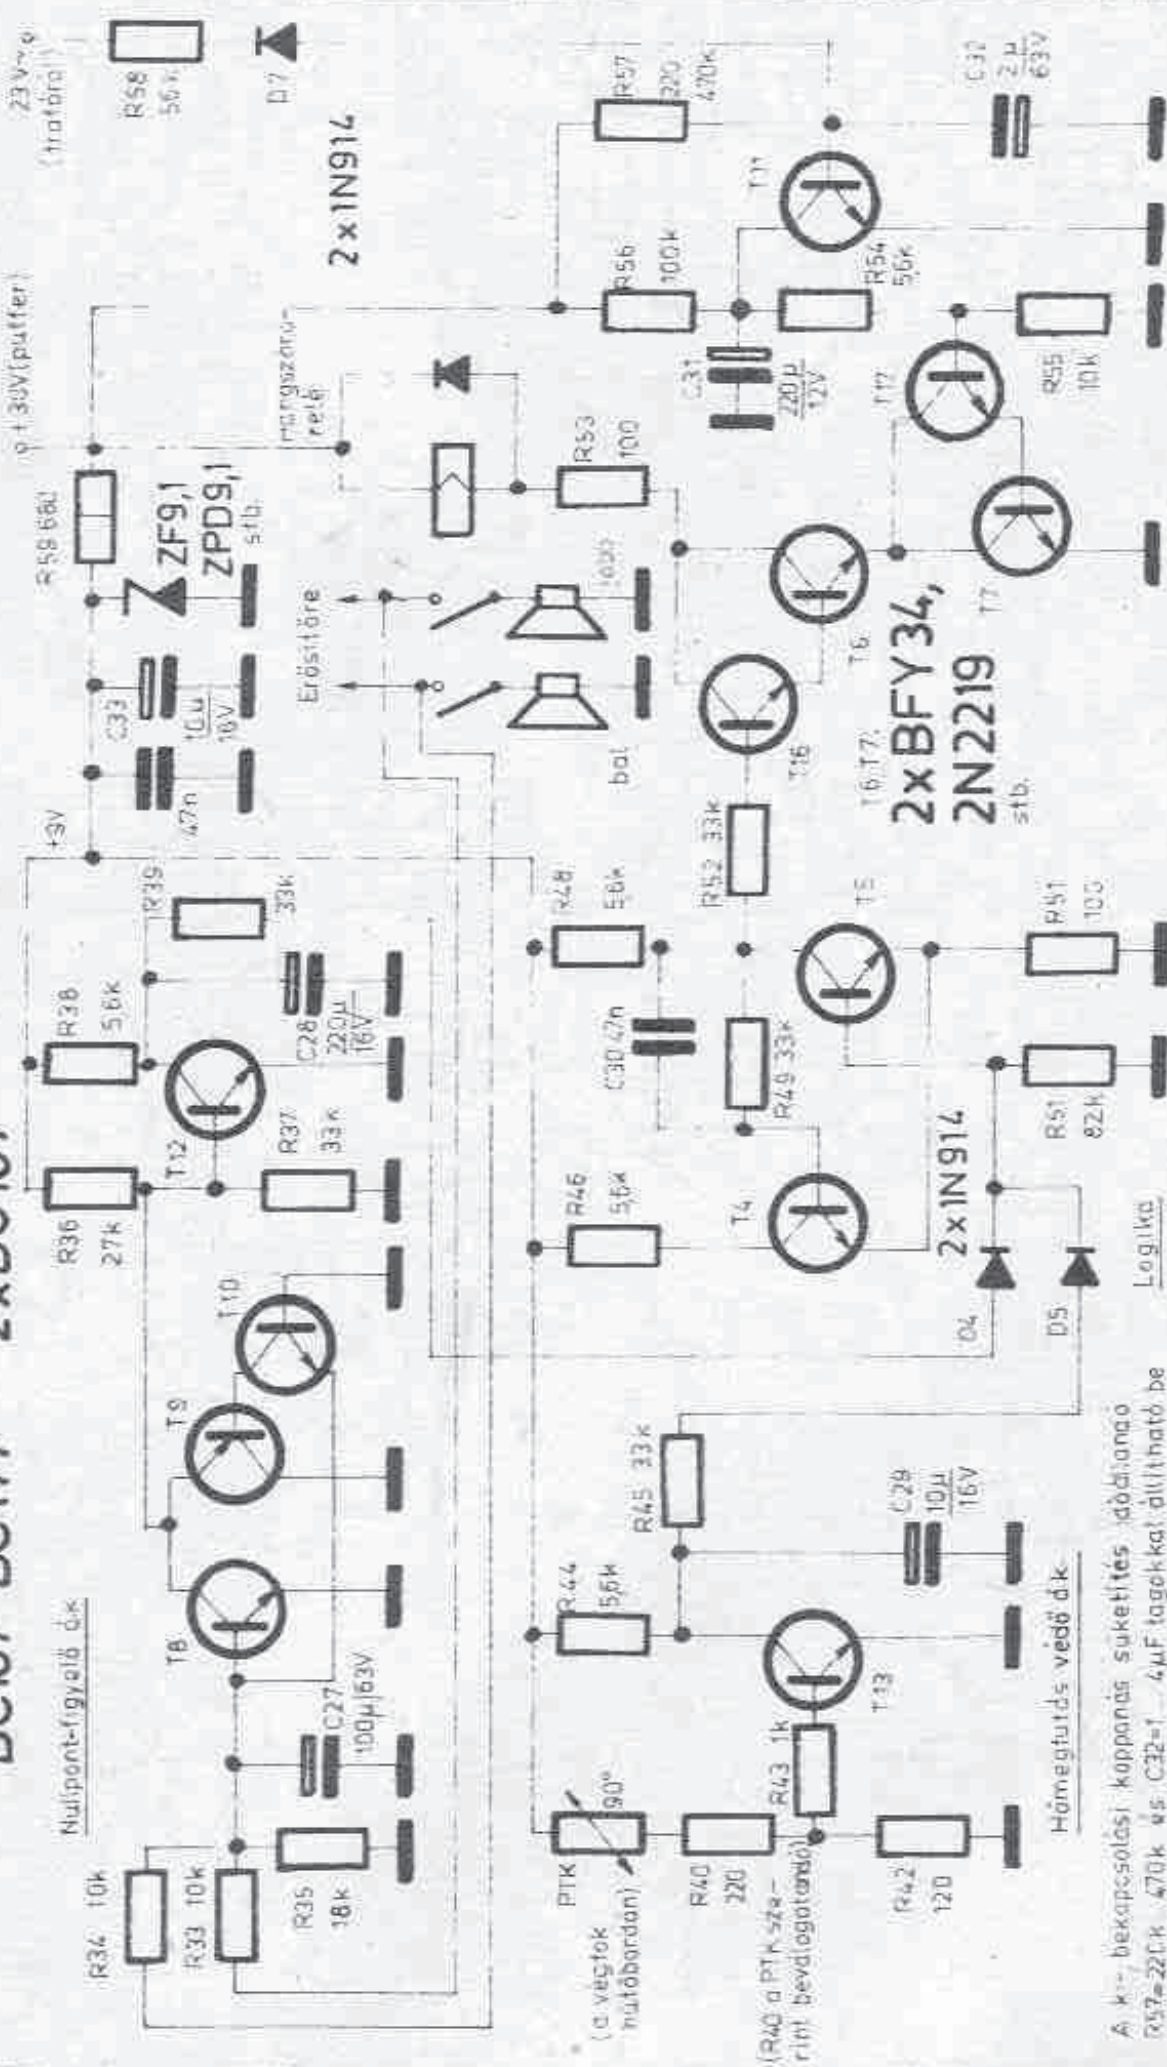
BC107 BC177 2xBC107

Nullpont-figyelő áramkör

R34 10k
R33 10k
R35 18k
C27 100µ/63V
T8
T9
T10
R36 27k
T12
R37 33k
R38 5,6k
C28 220µ 16V
R39 33k
+3V
47n
C33 10µ 16V
R59 680
ZF9,1 ZPD9,1 stb.
+30V(puffer)
R58 56k
D7
23V~e (trafóról)
2×1N914

Erősítőre
bal
jobb
hangszóró-relé
R53 100
C31 220µ 12V
R56 100k
R57 220 470k
T11
R54 56k
C32 2µ 63V
R55 10k
T12
T7
T6
T16
R52 33k
R48 5,6k
C30 47n
R49 33k
T5
R51 100
R51 82k
T6,T7: 2×BFY34, 2N2219 stb.
R46 5,6k
T4
2×1N914
D4
D5
Logika

PTK 90°
(a végfok hűtőbordán)
R40 220
(R40 a PTK szerint beválogatandó)
R42 120
R43 1k
T13
R44 5,6k
R45 33k
C29 10µ 16V
Hőmegfutás védő áramkör

A ki- bekapcsolási kopponás süketítés időállandó R57=220k 470k és C32=1 4µF tagokkal állítható be